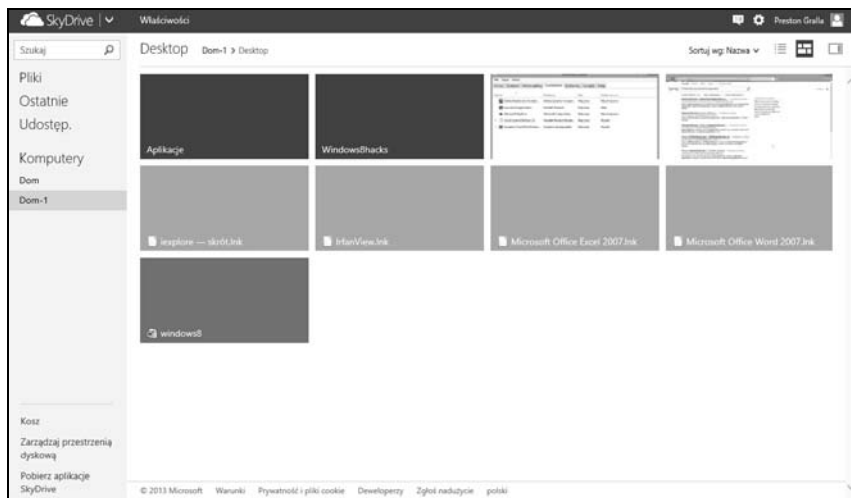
SkyDrive | Właściwości Preston Gralla

Szukaj

Pliki
Ostatnie
Udostęp.

Komputery
Dom
Dom-1

Desktop Dom-1 > Desktop

Sortuj wg: Nazwa

Aplikacje

Windows8hacks

iexplore — skrót.lnk

IrfanView.lnk

Microsoft Office Excel 2007.lnk

Microsoft Office Word 2007.lnk

windows8

Kosz
Zarządzaj przestrzenią dyskową
Pobierz aplikacje SkyDrive

© 2013 Microsoft Warunki Prywatność i pliki cookie Deweloperzy Zgłoś nadużycie polski